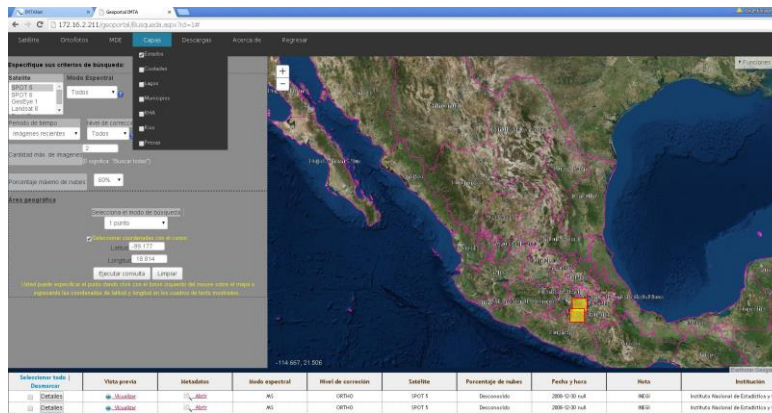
ERTAMan | GeoportalERTA

172.16.2.211/geoportal/Busqueda.aspx?id=1#

Satélite | Ortofotos | MDE | Capas | Descargas | Acerca de | Regresar

Estados
Ciudades
Lagos
Municipios
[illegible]
Ríos
Presas

Especifique sus criterios de búsqueda:

Satélite
SPOT 5
SPOT 6
GeoEye 1
Landsat 8

Modo Espectral
Todos

Periodo de tiempo
Imágenes recientes

Nivel de corrección
Todos

Cantidad máx. de imágenes
2
(0 significa "Buscar todas")

Porcentaje máximo de nubes
60%

Área geográfica

Selecciona el modo de búsqueda
1 punto

Seleccionar coordenadas con el cursor
Latitud -99.177
Longitud 18.814

Ejecutar consulta | Limpiar

Usted puede especificar el punto dando click con el botón izquierdo del mouse sobre el mapa o ingresando las coordenadas de latitud y longitud en los cuadros de texto mostrados

Funciones

-114.657, 21.506

| Seleccionar todo \| Deseleccionar | Vista previa | Metadatos | Modo espectral | Nivel de corrección | Satélite | Porcentaje de nubes | Fecha y hora | Nota | Institución |
|---|---|---|---|---|---|---|---|---|---|
| Detalles | Visualizar | Abrir | MS | ORTHO | SPOT 5 | Desconocido | 2008-12-30 null | INEGI | Instituto Nacional de Estadística y |
| Detalles | Visualizar | Abrir | MS | ORTHO | SPOT 5 | Desconocido | 2008-12-30 null | INEGI | Instituto Nacional de Estadística y |